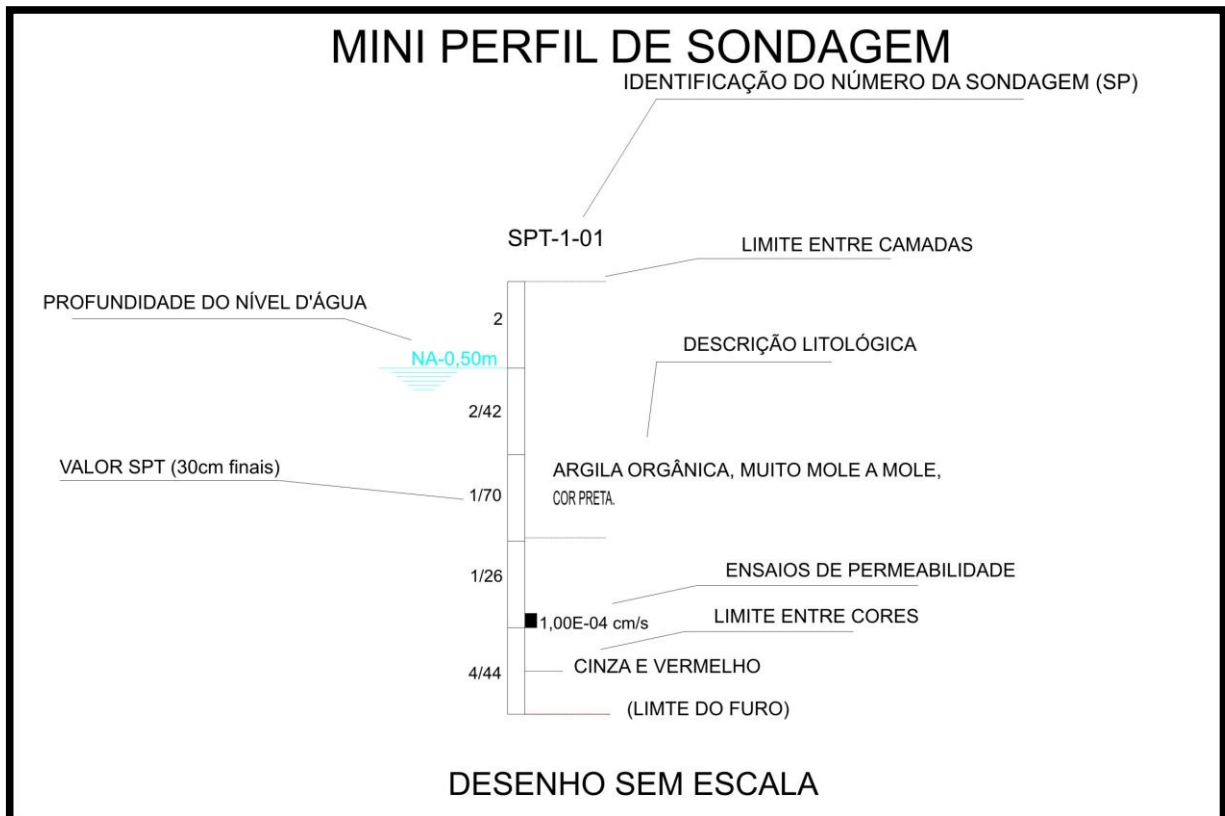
MINI PERFIL DE SONDAGEM

IDENTIFICAÇÃO DO NÚMERO DA SONDAGEM (SP)

SPT-1-01

LIMITE ENTRE CAMADAS

PROFUNDIDADE DO NÍVEL D'ÁGUA

2

NA-0,50m

DESCRIÇÃO LITOLÓGICA

2/42

VALOR SPT (30cm finais)

ARGILA ORGÂNICA, MUITO MOLE A MOLE, COR PRETA.

1/70

1/26

ENSAIOS DE PERMEABILIDADE

1,00E-04 cm/s

LIMITE ENTRE CORES

4/44

CINZA E VERMELHO

(LIMTE DO FURO)

DESENHO SEM ESCALA